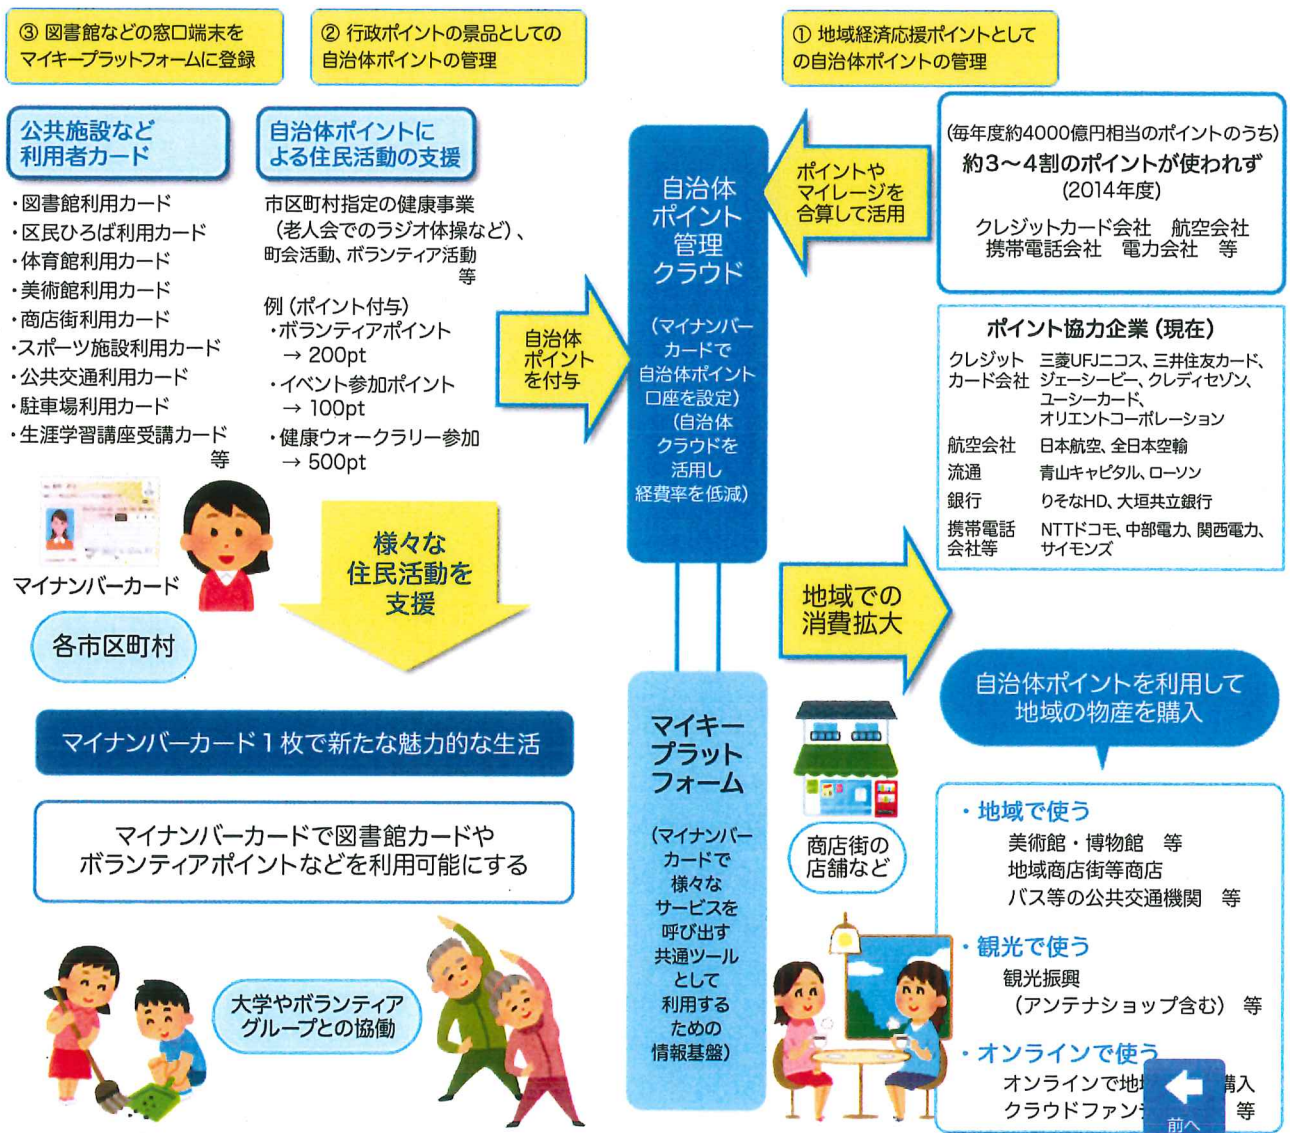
③ 図書館などの窓口端末をマイキープラットフォームに登録

② 行政ポイントの景品としての自治体ポイントの管理

① 地域経済応援ポイントとしての自治体ポイントの管理

公共施設など利用者カード

・図書館利用カード
・区民ひろば利用カード
・体育館利用カード
・美術館利用カード
・商店街利用カード
・スポーツ施設利用カード
・公共交通利用カード
・駐車場利用カード
・生涯学習講座受講カード
等

マイナンバーカード

各市区町村

自治体ポイントによる住民活動の支援

市区町村指定の健康事業（老人会でのラジオ体操など）、町会活動、ボランティア活動
等

例（ポイント付与）
・ボランティアポイント
→ 200pt
・イベント参加ポイント
→ 100pt
・健康ウォークラリー参加
→ 500pt

様々な住民活動を支援

自治体ポイントを付与

自治体ポイント管理クラウド

（マイナンバーカードで自治体ポイント口座を設定）
（自治体クラウドを活用し経費率を低減）

ポイントやマイレージを合算して活用

（毎年度約4000億円相当のポイントのうち）
約3～4割のポイントが使われず
（2014年度）
クレジットカード会社　航空会社
携帯電話会社　電力会社　等

ポイント協力企業（現在）

| クレジットカード会社 | 三菱UFJニコス、三井住友カード、ジェーシービー、クレディセゾン、ユーシーカード、オリエントコーポレーション |
|---|---|
| 航空会社 | 日本航空、全日本空輸 |
| 流通 | 青山キャピタル、ローソン |
| 銀行 | りそなHD、大垣共立銀行 |
| 携帯電話会社等 | NTTドコモ、中部電力、関西電力、サイモンズ |

地域での消費拡大

自治体ポイントを利用して地域の物産を購入

マイナンバーカード１枚で新たな魅力的な生活

マイナンバーカードで図書館カードやボランティアポイントなどを利用可能にする

大学やボランティアグループとの協働

マイキープラットフォーム

（マイナンバーカードで様々なサービスを呼び出す共通ツールとして利用するための情報基盤）

商店街の店舗など

・地域で使う
美術館・博物館　等
地域商店街等商店
バス等の公共交通機関　等

・観光で使う
観光振興
（アンテナショップ含む）　等

・オンラインで使う
オンラインで地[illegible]購入
クラウドファン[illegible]　等

前へ